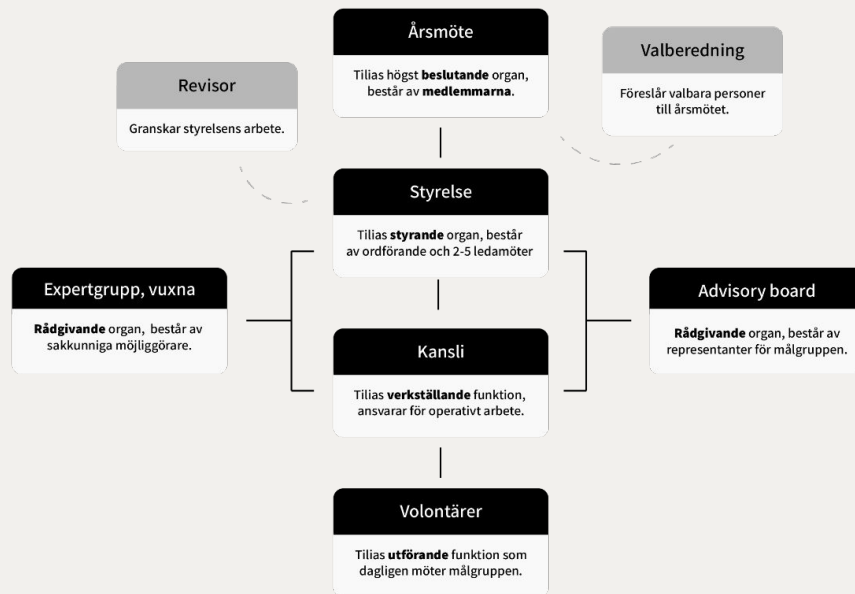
Årsmöte

Tilias högst beslutande organ, består av medlemmarna.

Valberedning

Föreslår valbara personer till årsmötet.

Revisor

Granskar styrelsens arbete.

Styrelse

Tilias styrande organ, består av ordförande och 2-5 ledamöter

Expertgrupp, vuxna

Rådgivande organ, består av sakkunniga möjliggörare.

Advisory board

Rådgivande organ, består av representanter för målgruppen.

Kansli

Tilias verkställande funktion, ansvarar för operativt arbete.

Volontärer

Tilias utförande funktion som dagligen möter målgruppen.